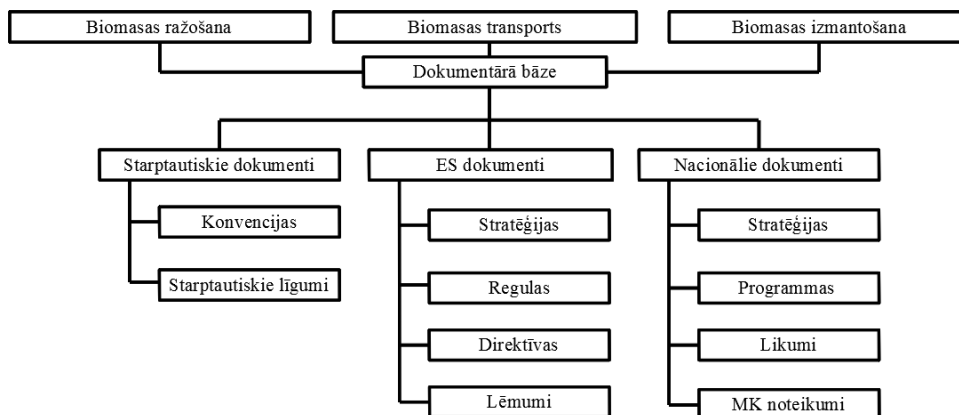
Biomasas ražošana

Biomasas transports

Biomasas izmantošana

Dokumentārā bāze

Starptautiskie dokumenti

Konvencijas

Starptautiskie līgumi

ES dokumenti

Stratēģijas

Regulas

Direktīvas

Lēmumi

Nacionālie dokumenti

Stratēģijas

Programmas

Likumi

MK noteikumi